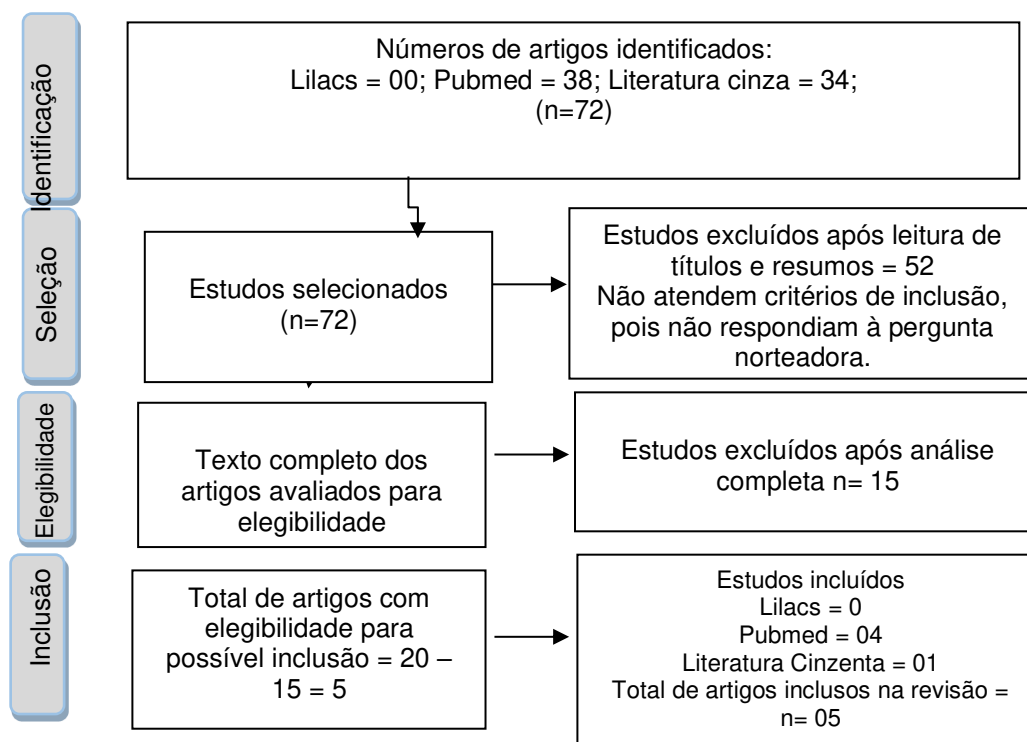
Identificação

Números de artigos identificados:
Lilacs = 00; Pubmed = 38; Literatura cinza = 34;
(n=72)

Seleção

Estudos selecionados
(n=72)

Estudos excluídos após leitura de títulos e resumos = 52
Não atendem critérios de inclusão, pois não respondiam à pergunta norteadora.

Elegibilidade

Texto completo dos artigos avaliados para elegibilidade

Estudos excluídos após análise completa n= 15

Inclusão

Total de artigos com elegibilidade para possível inclusão = 20 – 15 = 5

Estudos incluídos
Lilacs = 0
Pubmed = 04
Literatura Cinzenta = 01
Total de artigos inclusos na revisão = n= 05